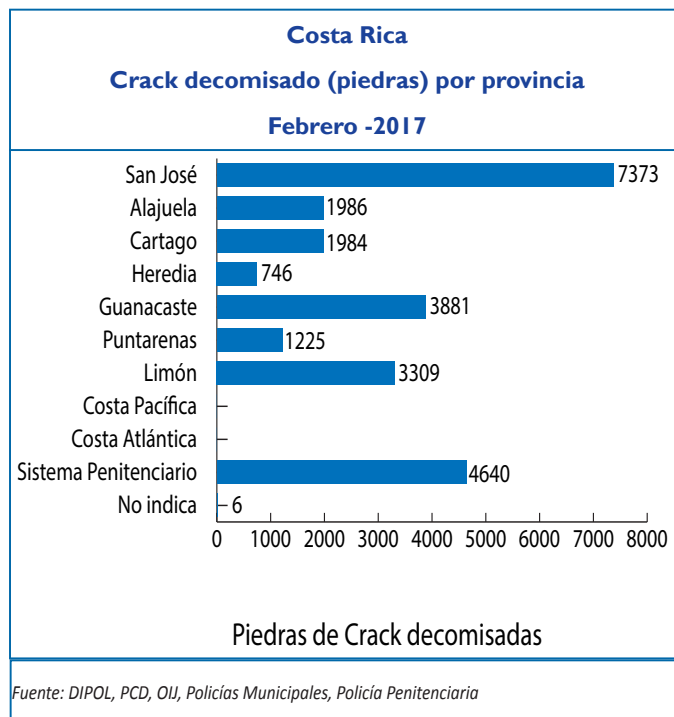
Costa Rica
Crack decomisado (piedras) por provincia
Febrero -2017

| Provincia | Piedras |
|---|---|
| San José | 7373 |
| Alajuela | 1986 |
| Cartago | 1984 |
| Heredia | 746 |
| Guanacaste | 3881 |
| Puntarenas | 1225 |
| Limón | 3309 |
| Costa Pacífica | |
| Costa Atlántica | |
| Sistema Penitenciario | 4640 |
| No indica | 6 |

0 1000 2000 3000 4000 5000 6000 7000 8000

Piedras de Crack decomisadas

Fuente: DIPOL, PCD, OIJ, Policías Municipales, Policía Penitenciaria